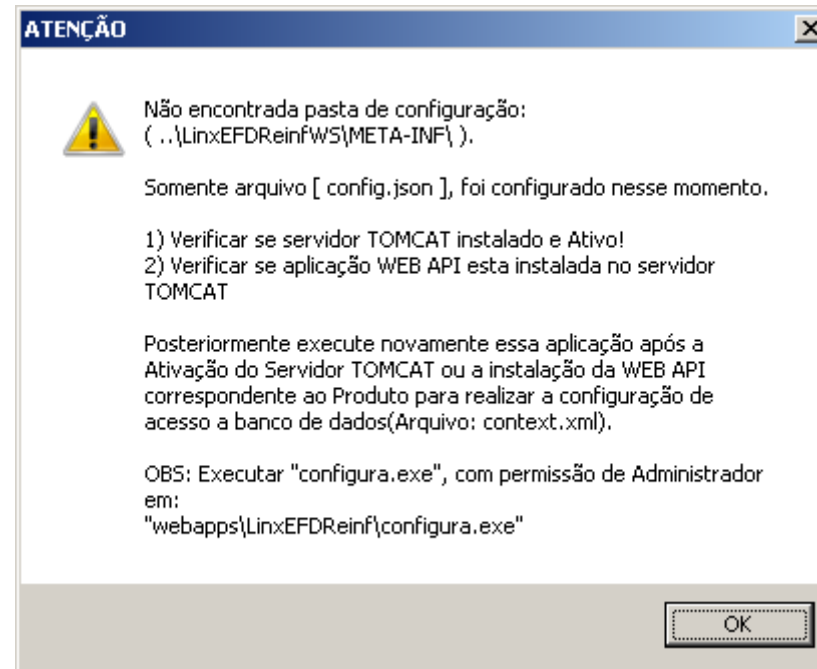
ATENÇÃO

Não encontrada pasta de configuração:
( ..\LinxEFDReinfWS\META-INF\ ).

Somente arquivo [ config.json ], foi configurado nesse momento.

1) Verificar se servidor TOMCAT instalado e Ativo!
2) Verificar se aplicação WEB API esta instalada no servidor TOMCAT

Posteriormente execute novamente essa aplicação após a Ativação do Servidor TOMCAT ou a instalação da WEB API correspondente ao Produto para realizar a configuração de acesso a banco de dados(Arquivo: context.xml).

OBS: Executar "configura.exe", com permissão de Administrador em:
"webapps\LinxEFDReinf\configura.exe"

OK